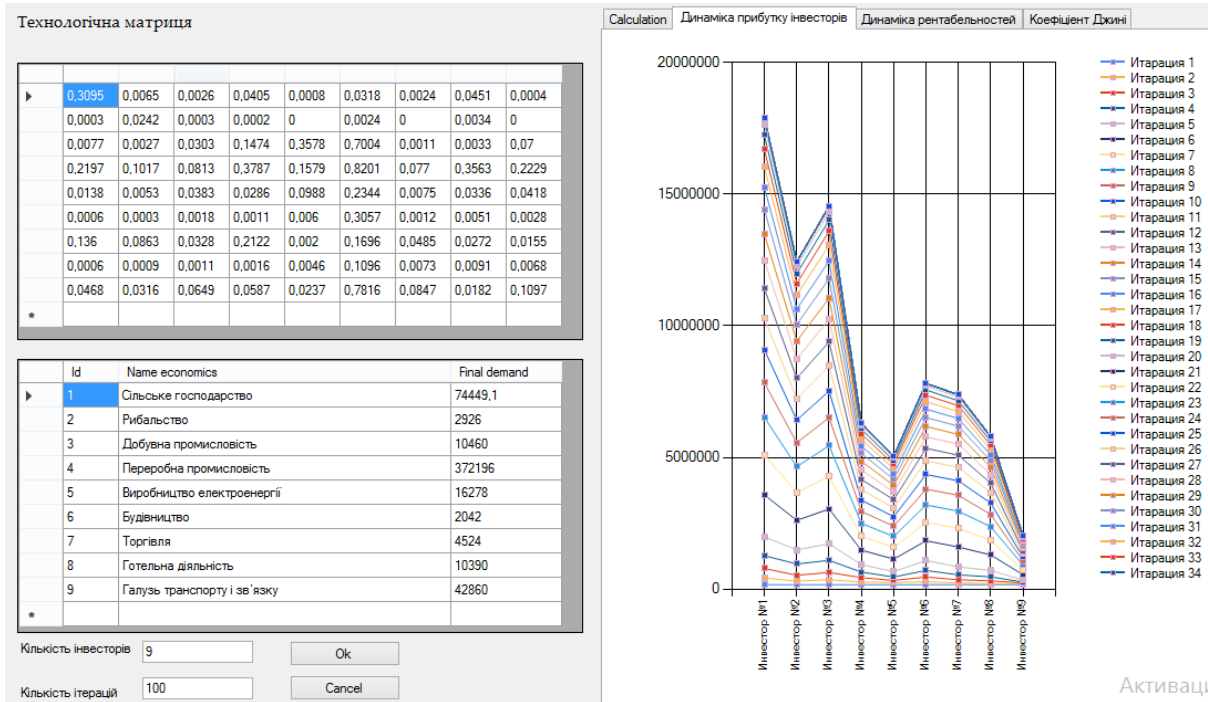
Технологічна матриця

| | | | | | | | | |
|---|---|---|---|---|---|---|---|---|
| 0,3095 | 0,0065 | 0,0026 | 0,0405 | 0,0008 | 0,0318 | 0,0024 | 0,0451 | 0,0004 |
| 0,0003 | 0,0242 | 0,0003 | 0,0002 | 0 | 0,0024 | 0 | 0,0034 | 0 |
| 0,0077 | 0,0027 | 0,0303 | 0,1474 | 0,3578 | 0,7004 | 0,0011 | 0,0033 | 0,07 |
| 0,2197 | 0,1017 | 0,0813 | 0,3787 | 0,1579 | 0,8201 | 0,077 | 0,3563 | 0,2229 |
| 0,0138 | 0,0053 | 0,0383 | 0,0286 | 0,0988 | 0,2344 | 0,0075 | 0,0336 | 0,0418 |
| 0,0006 | 0,0003 | 0,0018 | 0,0011 | 0,006 | 0,3057 | 0,0012 | 0,0051 | 0,0028 |
| 0,136 | 0,0863 | 0,0328 | 0,2122 | 0,002 | 0,1696 | 0,0485 | 0,0272 | 0,0155 |
| 0,0006 | 0,0009 | 0,0011 | 0,0016 | 0,0046 | 0,1096 | 0,0073 | 0,0091 | 0,0068 |
| 0,0468 | 0,0316 | 0,0649 | 0,0587 | 0,0237 | 0,7816 | 0,0847 | 0,0182 | 0,1097 |

| Id | Name economics | Final demand |
|---|---|---|
| 1 | Сільське господарство | 74449,1 |
| 2 | Рибальство | 2926 |
| 3 | Добувна промисловість | 10460 |
| 4 | Переробна промисловість | 372196 |
| 5 | Виробництво електроенергії | 16278 |
| 6 | Будівництво | 2042 |
| 7 | Торгівля | 4524 |
| 8 | Готельна діяльність | 10390 |
| 9 | Галузь транспорту і зв'язку | 42860 |

Кількість інвесторів 9 Ok
Кількість ітерацій 100 Cancel

Calculation | Динаміка прибутку інвесторів | Динаміка рентабельностей | Коефіцієнт Джині

20000000
15000000
10000000
5000000
0

Инвестор №1 Инвестор №2 Инвестор №3 Инвестор №4 Инвестор №5 Инвестор №6 Инвестор №7 Инвестор №8 Инвестор №9

Итарация 1
Итарация 2
Итарация 3
Итарация 4
Итарация 5
Итарация 6
Итарация 7
Итарация 8
Итарация 9
Итарация 10
Итарация 11
Итарация 12
Итарация 13
Итарация 14
Итарация 15
Итарация 16
Итарация 17
Итарация 18
Итарация 19
Итарация 20
Итарация 21
Итарация 22
Итарация 23
Итарация 24
Итарация 25
Итарация 26
Итарация 27
Итарация 28
Итарация 29
Итарация 30
Итарация 31
Итарация 32
Итарация 33
Итарация 34

Активац